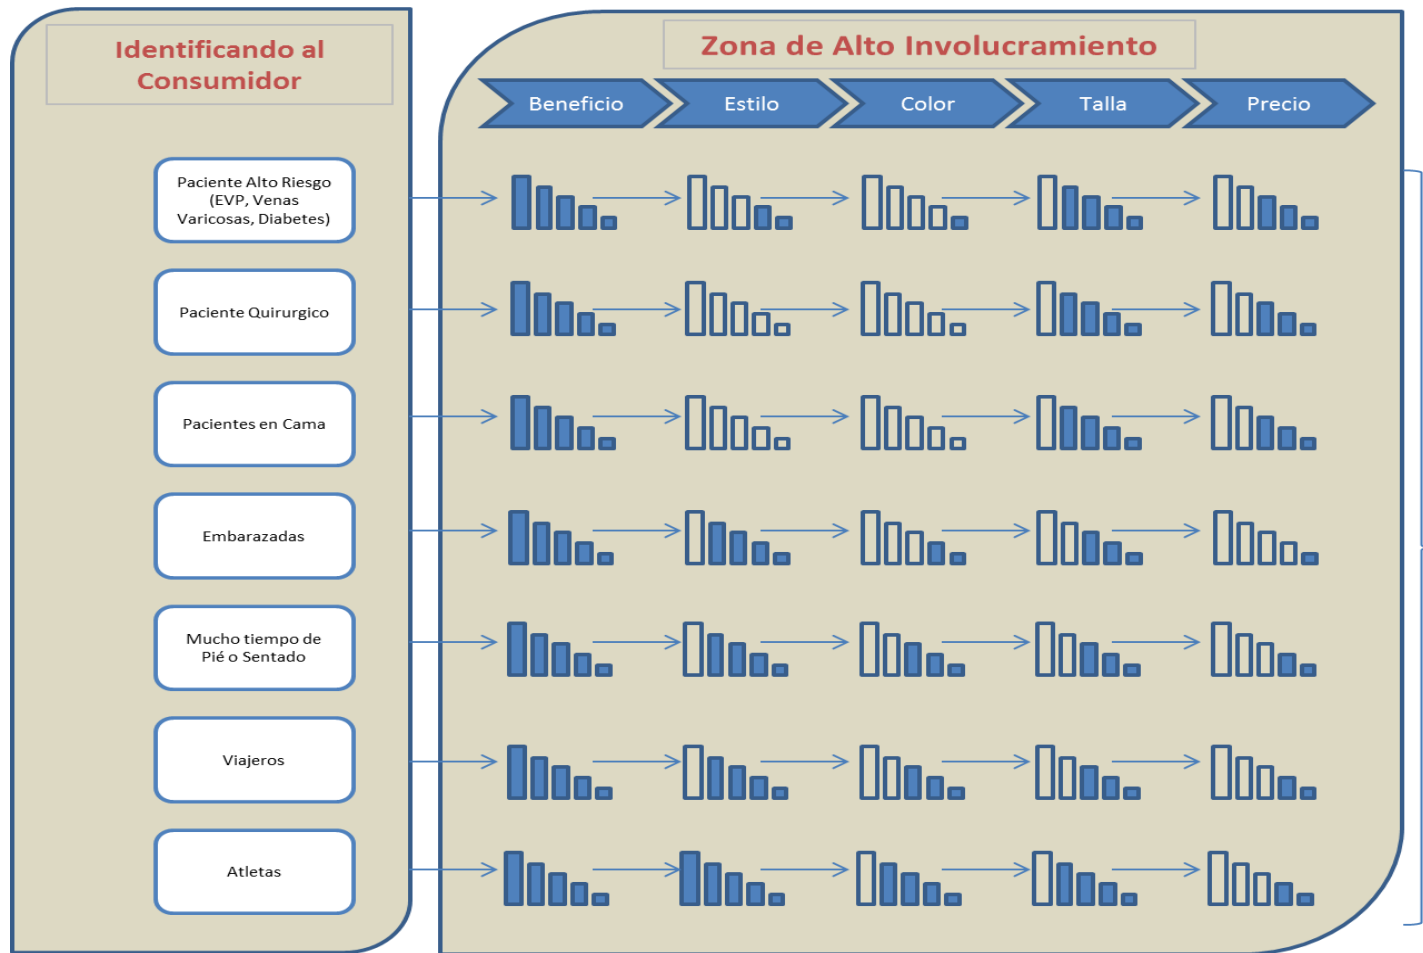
Identificando al Consumidor

Zona de Alto Involucramiento

Beneficio
Estilo
Color
Talla
Precio

Paciente Alto Riesgo (EVP, Venas Varicosas, Diabetes)

Paciente Quirurgico

Pacientes en Cama

Embarazadas

Mucho tiempo de Pié o Sentado

Viajeros

Atletas